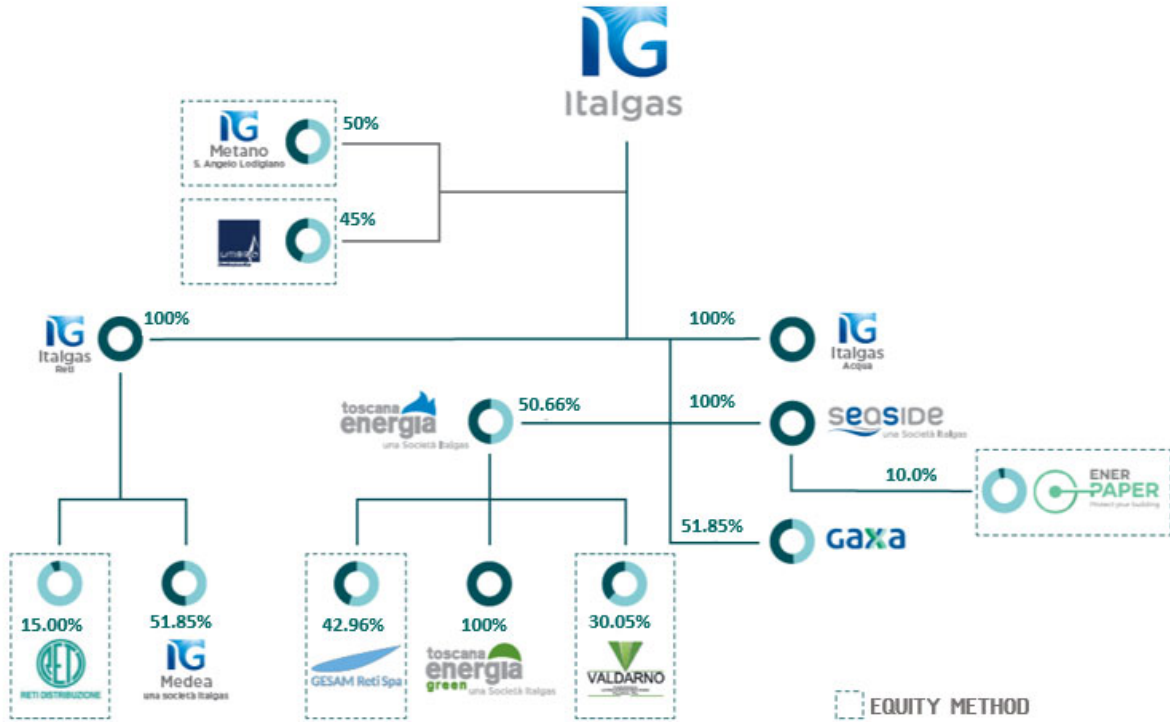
IG Italgas

IG Metano S. Angelo Lodigiano 50%

umbria 45%

IG Italgas Reti 100%

100% IG Italgas Acqua

toscana energia una Società Italgas 50.66%

100% SEASIDE una Società Italgas

10.0% ENER PAPER Protect your building

51.85% GAXA

15.00% RETI DISTRIBUZIONE

51.85% IG Medea una società Italgas

42.96% GESAM Reti Spa

100% toscana energia green una Società Italgas

30.05% VALDARNO

EQUITY METHOD